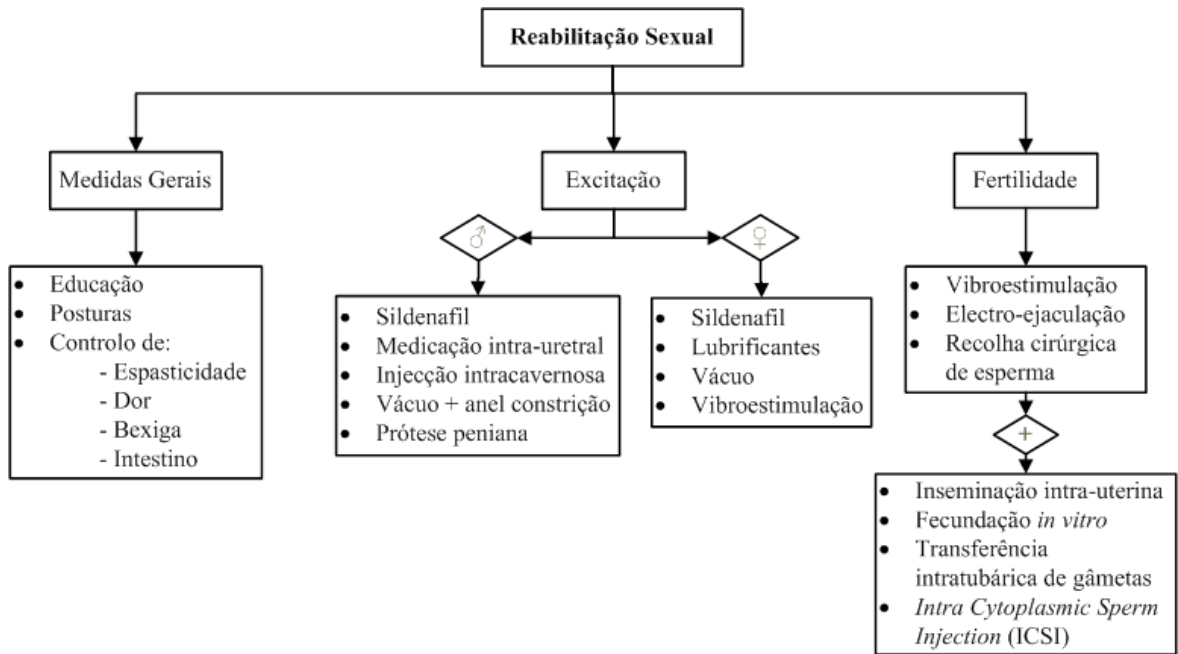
Reabilitação Sexual

Medidas Gerais

Excitação

Fertilidade

- Educação
- Posturas
- Controlo de:
  - Espasticidade
  - Dor
  - Bexiga
  - Intestino

♂

- Sildenafil
- Medicação intra-uretral
- Injecção intracavernosa
- Vácuo + anel constrição
- Prótese peniana

♀

- Sildenafil
- Lubrificantes
- Vácuo
- Vibroestimulação

- Vibroestimulação
- Electro-ejaculação
- Recolha cirúrgica de esperma

+

- Inseminação intra-uterina
- Fecundação *in vitro*
- Transferência intratubárica de gâmetas
- *Intra Cytoplasmic Sperm Injection* (ICSI)